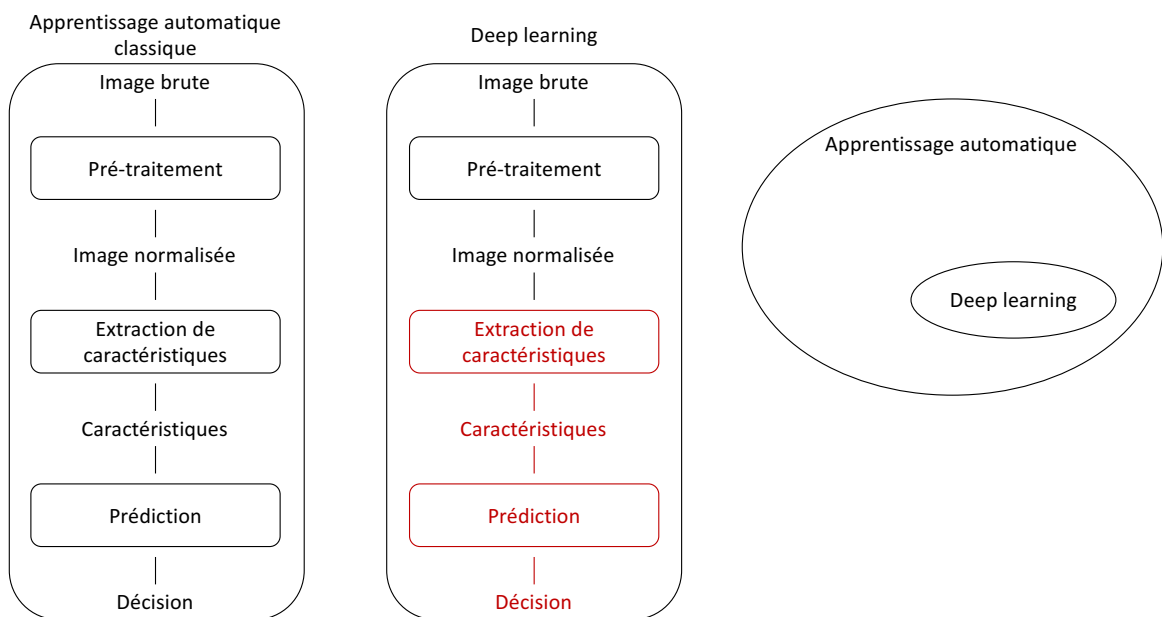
Apprentissage automatique classique

Image brute

Pré-traitement

Image normalisée

Extraction de caractéristiques

Caractéristiques

Prédiction

Décision

Deep learning

Image brute

Pré-traitement

Image normalisée

Extraction de caractéristiques

Caractéristiques

Prédiction

Décision

Apprentissage automatique

Deep learning